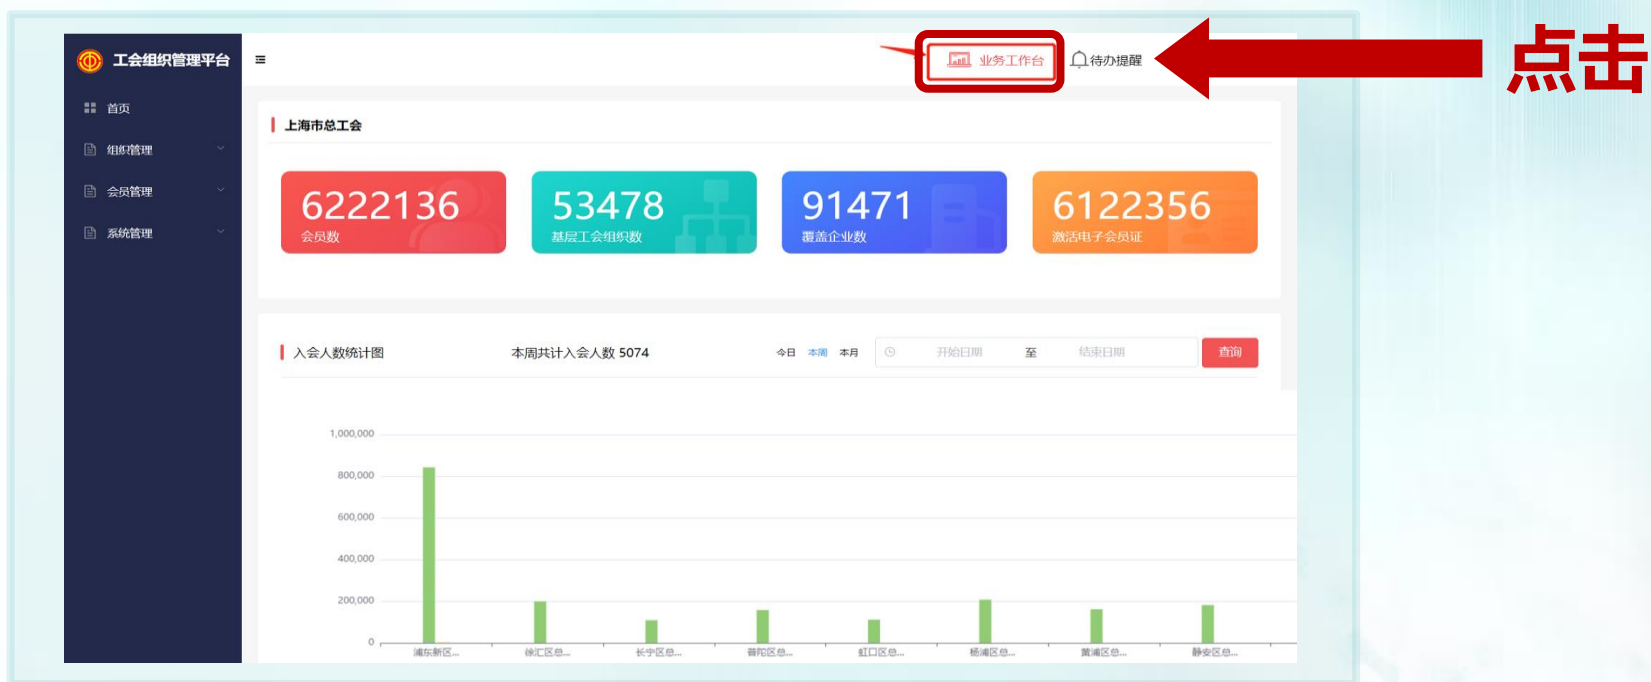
工会组织管理平台

≡

业务工作台

待办提醒

点击

首页

组织管理

会员管理

系统管理

上海市总工会

6222136
会员数

53478
基层工会组织数

91471
覆盖企业数

6122356
激活电子会员证

入会人数统计图

本周共计入会人数 5074

今日 本周 本月

开始日期 至 结束日期

查询

1,000,000
800,000
600,000
400,000
200,000
0

浦东新区...
徐汇区总...
长宁区总...
普陀区总...
虹口区总...
杨浦区总...
黄浦区总...
静安区总...